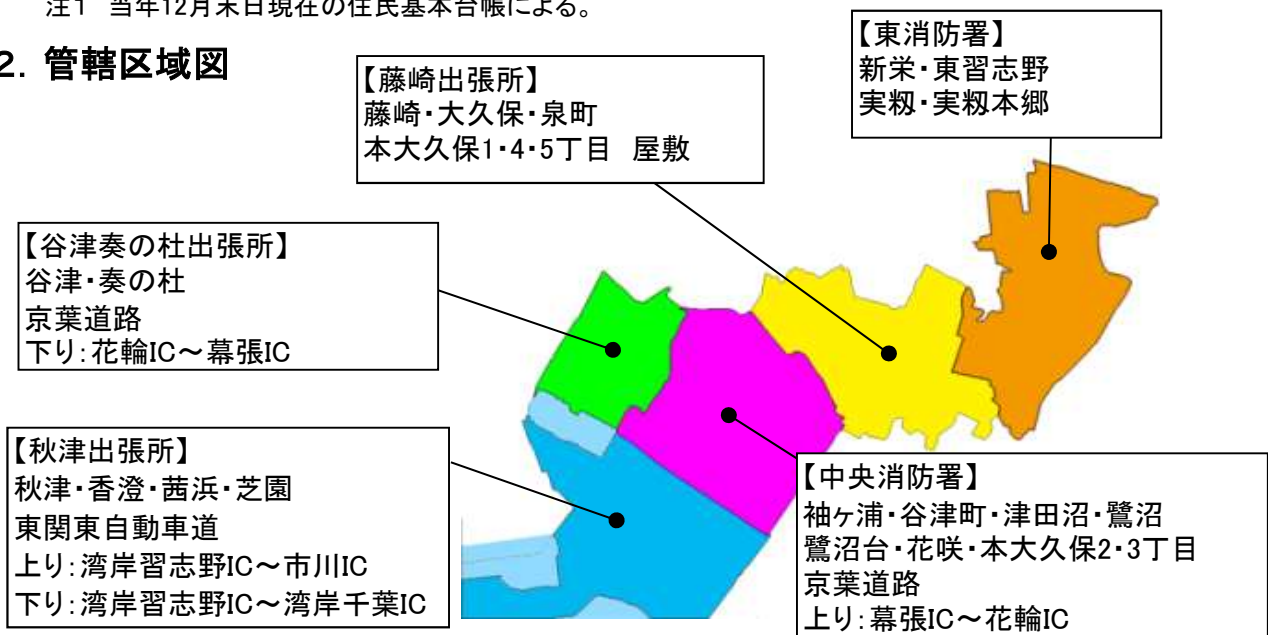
注1 当年12月末日現在の住民基本台帳による。

2. 管轄区域図

【藤崎出張所】
藤崎・大久保・泉町
本大久保1・4・5丁目 屋敷

【東消防署】
新栄・東習志野
実籾・実籾本郷

【谷津奏の杜出張所】
谷津・奏の杜
京葉道路
下り：花輪IC～幕張IC

【秋津出張所】
秋津・香澄・茜浜・芝園
東関東自動車道
上り：湾岸習志野IC～市川IC
下り：湾岸習志野IC～湾岸千葉IC

【中央消防署】
袖ケ浦・谷津町・津田沼・鷺沼
鷺沼台・花咲・本大久保2・3丁目
京葉道路
上り：幕張IC～花輪IC